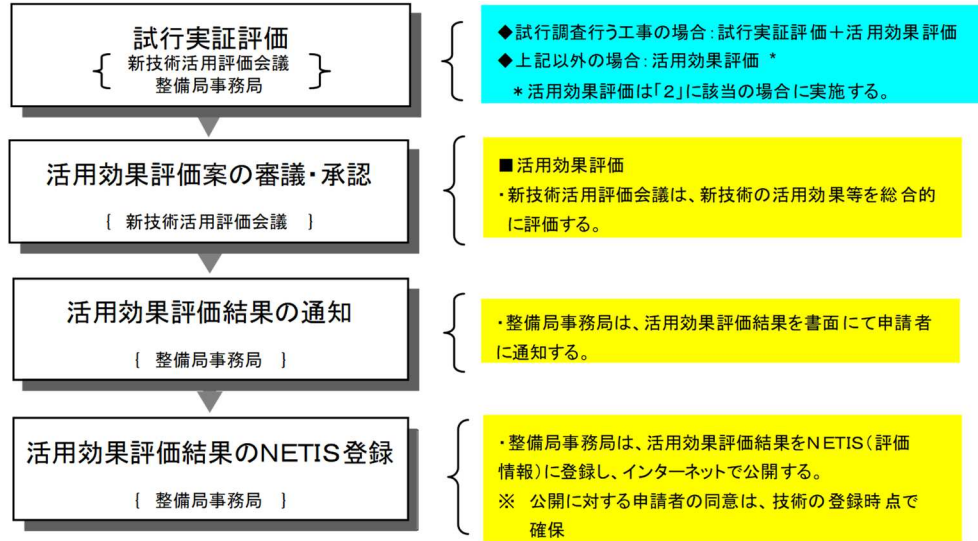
試行実証評価
{ 新技術活用評価会議
整備局事務局 }

◆試行調査行う工事の場合：試行実証評価＋活用効果評価
◆上記以外の場合：活用効果評価 ＊
＊活用効果評価は「2」に該当の場合に実施する。

活用効果評価案の審議・承認
{ 新技術活用評価会議 }

■活用効果評価
・新技術活用評価会議は、新技術の活用効果等を総合的に評価する。

活用効果評価結果の通知
{ 整備局事務局 }

・整備局事務局は、活用効果評価結果を書面にて申請者に通知する。

活用効果評価結果のNETIS登録
{ 整備局事務局 }

・整備局事務局は、活用効果評価結果をNETIS（評価情報）に登録し、インターネットで公開する。
※ 公開に対する申請者の同意は、技術の登録時点で確保